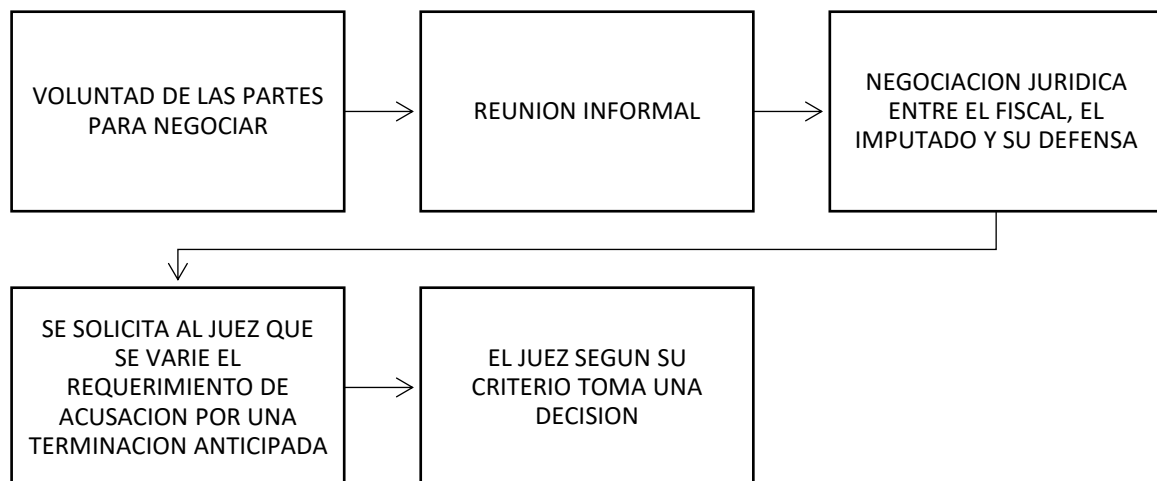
VOLUNTAD DE LAS PARTES PARA NEGOCIAR

REUNION INFORMAL

NEGOCIACION JURIDICA ENTRE EL FISCAL, EL IMPUTADO Y SU DEFENSA

SE SOLICITA AL JUEZ QUE SE VARIE EL REQUERIMIENTO DE ACUSACION POR UNA TERMINACION ANTICIPADA

EL JUEZ SEGUN SU CRITERIO TOMA UNA DECISION